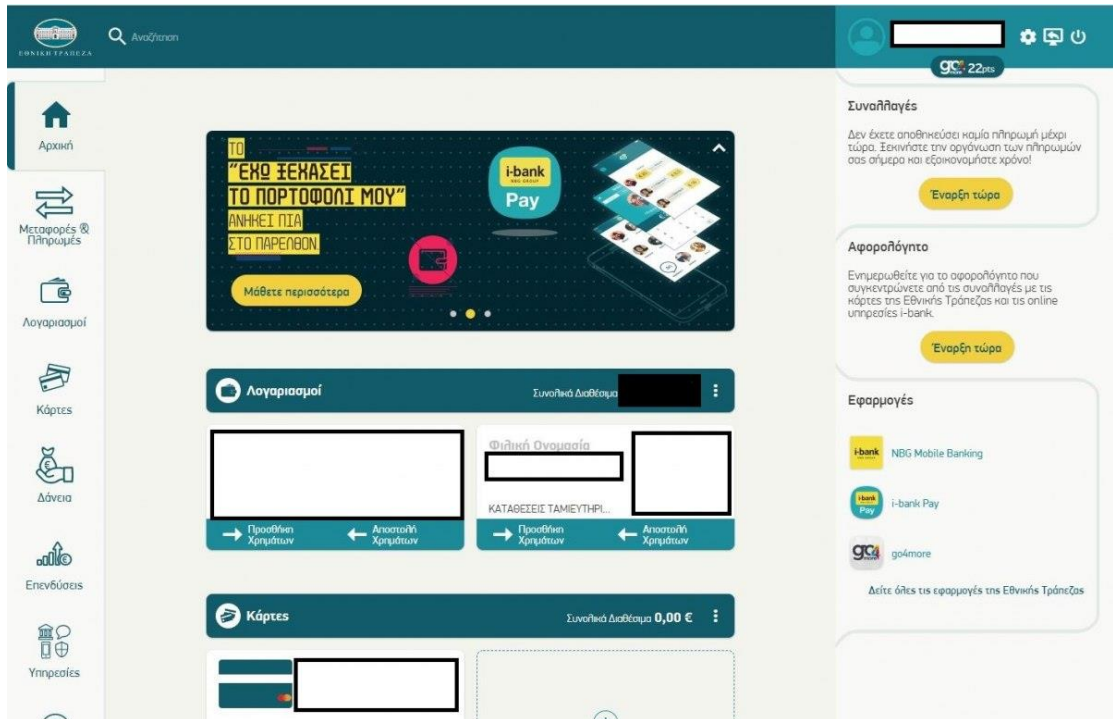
ΕΘΝΙΚΗ ΤΡΑΠΕΖΑ

Αναζήτηση

go4more 22pts

Αρχική

Μεταφορές & Πληρωμές

Λογαριασμοί

Κάρτες

Δάνεια

Επενδύσεις

Υπηρεσίες

ΤΟ "ΕΧΩ ΞΕΧΑΣΕΙ ΤΟ ΠΟΡΤΟΦΟΛΙ ΜΟΥ" ΑΝΗΚΕΙ ΠΙΑ ΣΤΟ ΠΑΡΕΛΘΟΝ

i-bank NBG GROUP Pay

Μάθετε περισσότερα

Λογαριασμοί

Συνολικά Διαθέσιμα

Φιλική Ονομασία

ΚΑΤΑΘΕΣΕΙΣ ΤΑΜΙΕΥΤΗΡΙ...

Προσθήκη Χρημάτων

Αποστολή Χρημάτων

Προσθήκη Χρημάτων

Αποστολή Χρημάτων

Κάρτες

Συνολικά Διαθέσιμα 0,00 €

Συναλλαγές

Δεν έχετε αποθηκεύσει καμία πληρωμή μέχρι τώρα. Ξεκινήστε την οργάνωση των πληρωμών σας σήμερα και εξοικονομήστε χρόνο!

Έναρξη τώρα

Αφορολόγητο

Ενημερωθείτε για το αφορολόγητο που συγκεντρώνετε από τις συναλλαγές με τις κάρτες της Εθνικής Τράπεζας και τις online υπηρεσίες i-bank.

Έναρξη τώρα

Εφαρμογές

NBG Mobile Banking

i-bank Pay

go4more

Δείτε όλες τις εφαρμογές της Εθνικής Τράπεζας